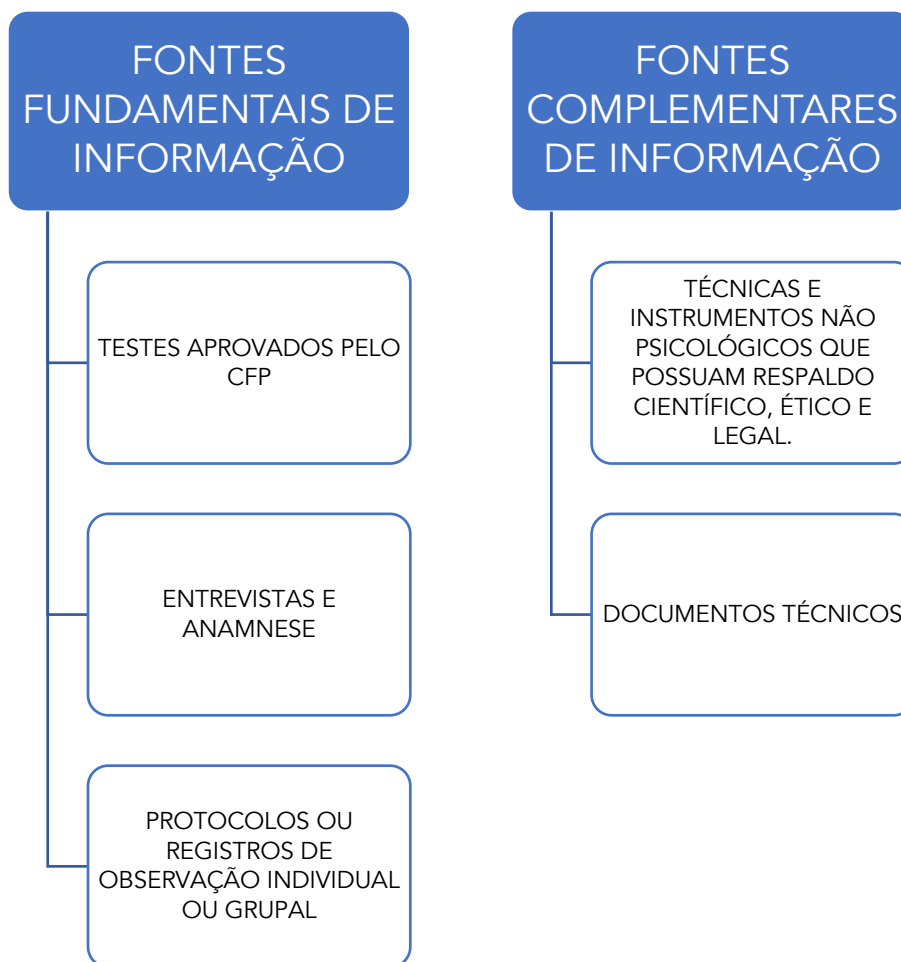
FONTES FUNDAMENTAIS DE INFORMAÇÃO

TESTES APROVADOS PELO CFP

ENTREVISTAS E ANAMNESE

PROTOCOLOS OU REGISTROS DE OBSERVAÇÃO INDIVIDUAL OU GRUPAL

FONTES COMPLEMENTARES DE INFORMAÇÃO

TÉCNICAS E INSTRUMENTOS NÃO PSICOLÓGICOS QUE POSSUAM RESPALDO CIENTÍFICO, ÉTICO E LEGAL.

DOCUMENTOS TÉCNICOS